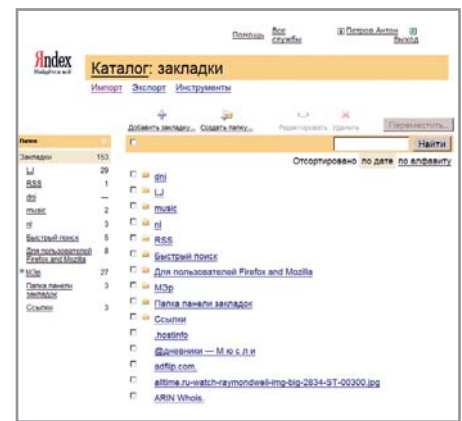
Помощь Все службы Петров Антон Выход

Яndex Найдется всё

Каталог: закладки

Импорт Экспорт Инструменты

Добавить закладку... Создать папку... Редактировать Удалить Переместить...

Найти

Отсортировано по дате по алфавиту

| Папки | |
|---|---|
| Закладки | 153 |
| LJ | 29 |
| RSS | 1 |
| dni | |
| music | 2 |
| nl | 3 |
| Быстрый поиск | 5 |
| Для пользователей Firefox and Mozilla | 8 |
| M3p | 27 |
| Папка панели закладок | 3 |
| Ссылки | 3 |

dni

LJ

music

nl

RSS

Быстрый поиск

Для пользователей Firefox and Mozilla

M3p

Папка панели закладок

Ссылки

.hostinfo

@дневники — М ю с л и

adflip.com

alltime.ru-watch-raymondweil-img-big-2834-ST-00300.jpg

ARIN WhoIs